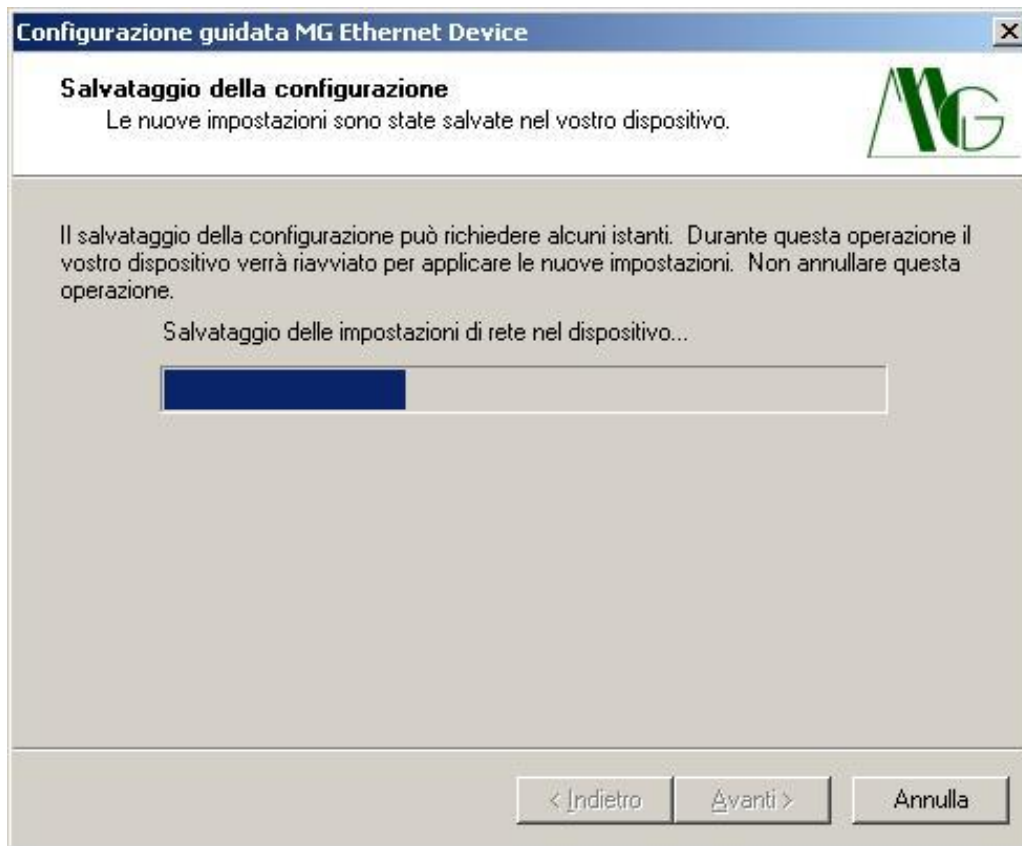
Configurazione guidata MG Ethernet Device

Salvataggio della configurazione
Le nuove impostazioni sono state salvate nel vostro dispositivo.

MG

Il salvataggio della configurazione può richiedere alcuni istanti. Durante questa operazione il vostro dispositivo verrà riavviato per applicare le nuove impostazioni. Non annullare questa operazione.

Salvataggio delle impostazioni di rete nel dispositivo...

< Indietro
Avanti >
Annulla